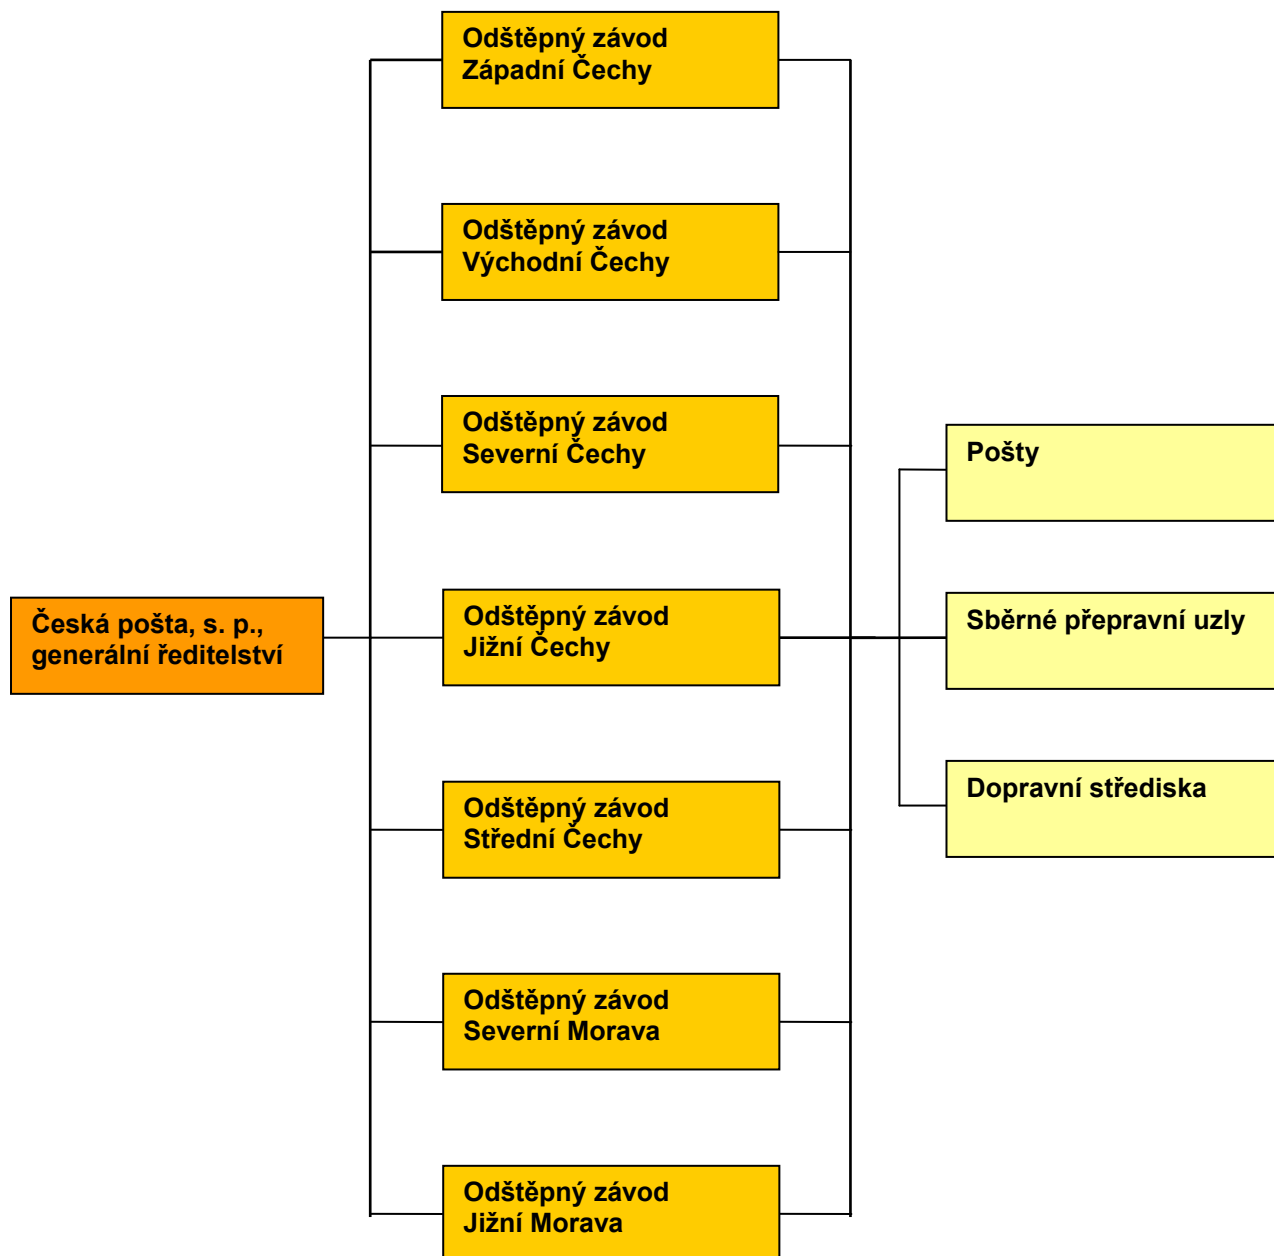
Česká pošta, s. p., generální ředitelství

Odštěpný závod Západní Čechy

Odštěpný závod Východní Čechy

Odštěpný závod Severní Čechy

Odštěpný závod Jižní Čechy

Odštěpný závod Střední Čechy

Odštěpný závod Severní Morava

Odštěpný závod Jižní Morava

Pošty

Sběrné přepravní uzly

Dopravní střediska